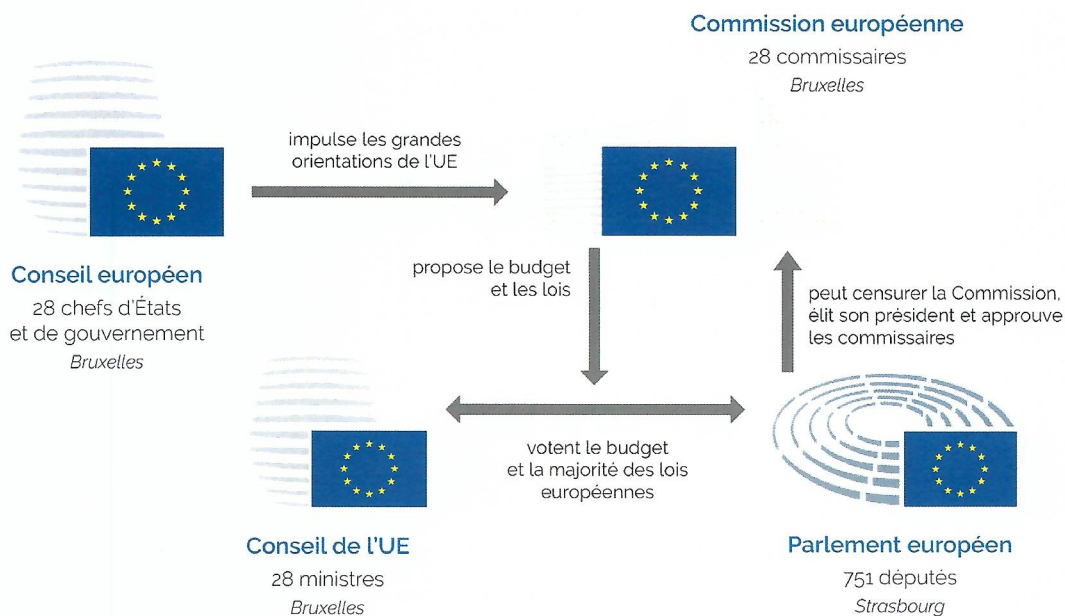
Commission européenne
28 commissaires
*Bruxelles*

impulse les grandes orientations de l'UE

Conseil européen
28 chefs d'États et de gouvernement
*Bruxelles*

propose le budget et les lois

peut censurer la Commission, élit son président et approuve les commissaires

votent le budget et la majorité des lois européennes

Conseil de l'UE
28 ministres
*Bruxelles*

Parlement européen
751 députés
*Strasbourg*